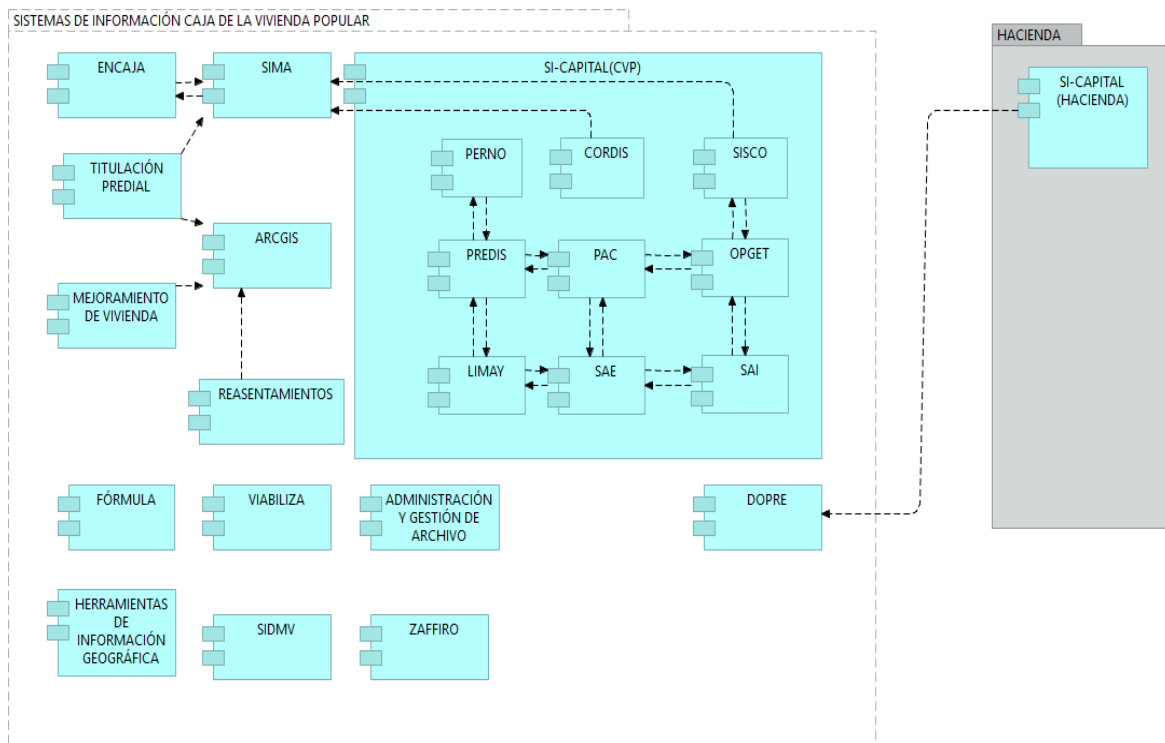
SISTEMAS DE INFORMACIÓN CAJA DE LA VIVIENDA POPULAR

ENCAJA

SIMA

SI-CAPITAL(CVP)

TITULACIÓN PREDIAL

PERNO

CORDIS

SISCO

ARCGIS

PREDIS

PAC

OPGET

MEJORAMIENTO DE VIVIENDA

LIMAY

SAE

SAI

REASENTAMIENTOS

FÓRMULA

VIABILIZA

ADMINISTRACIÓN Y GESTIÓN DE ARCHIVO

DOPRE

HERRAMIENTAS DE INFORMACIÓN GEOGRÁFICA

SIDMV

ZAFFIRO

HACIENDA

SI-CAPITAL (HACIENDA)